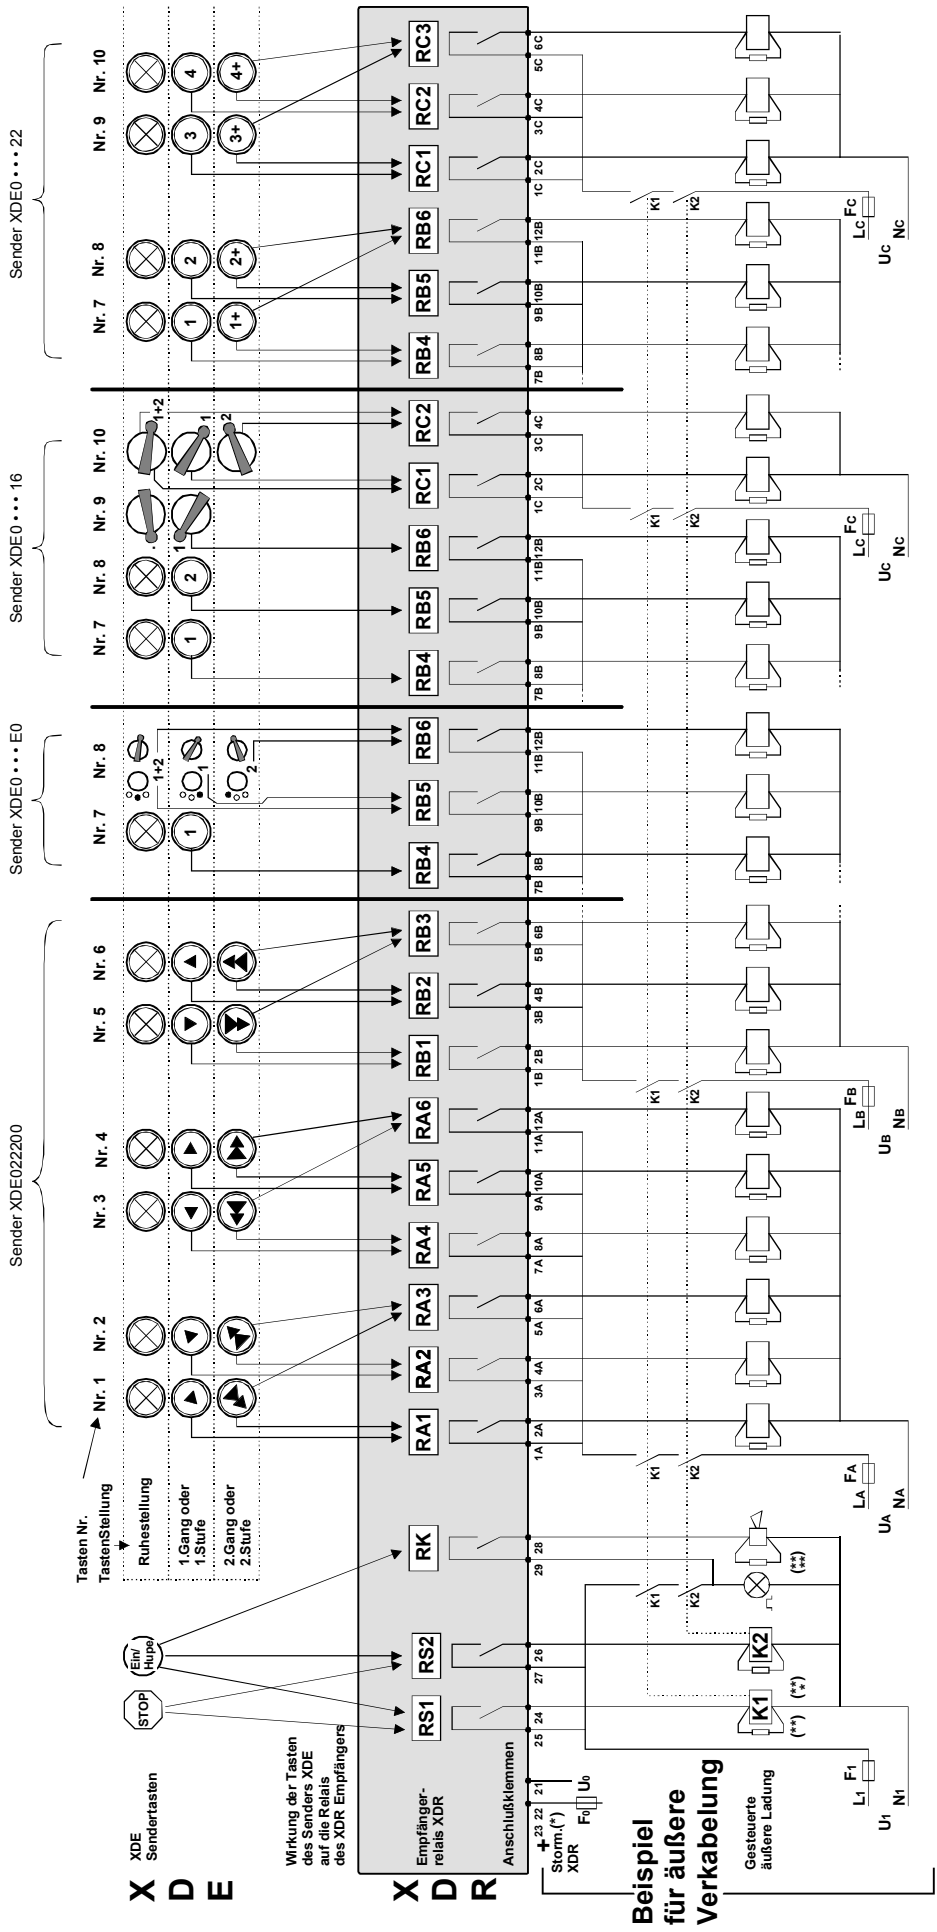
X D E
XDE Sendertasten

Wirkung der Tasten des Senders XDE auf die Relais des XDR Empfängers

STOP
Ein/Hupe

Tasten Nr.
TastenStellung
Ruhestellung
1.Gang oder 1.Stufe
2.Gang oder 2.Stufe

Sender XDE022200
Nr. 1
Nr. 2
Nr. 3
Nr. 4
Nr. 5
Nr. 6

Sender XDE0 • • • E0
Nr. 7
Nr. 8
1
1+2
1
2

Sender XDE0 • • • 16
Nr. 7
Nr. 8
Nr. 9
Nr. 10
1
2
1
1+2
1
2

Sender XDE0 • • • 22
Nr. 7
Nr. 8
Nr. 9
Nr. 10
1
1+
2
2+
3
3+
4
4+

X D R
Empfänger-relais XDR
Anschlußklemmen

RS1 RS2 RK RA1 RA2 RA3 RA4 RA5 RA6 RB1 RB2 RB3
RB4 RB5 RB6
RB4 RB5 RB6 RC1 RC2
RB4 RB5 RB6 RC1 RC2 RC3

+ 23 22 21 25 24 27 26 29 28
1A 2A 3A 4A 5A 6A 7A 8A 9A 10A 11A 12A 1B 2B 3B 4B 5B 6B
7B 8B 9B 10B 11B 12B
7B 8B 9B 10B 11B 12B 1C 2C 3C 4C
7B 8B 9B 10B 11B 12B 1C 2C 3C 4C 5C 6C

Storm.(*) XDR
F0
U0

Beispiel für äußere Verkabelung

Gesteuerte äußere Ladung

F1 L1 U1 N1
K1 K2
(**) (**)(*)
K1 K2
(**)(**)
K1 K2 FA LA UA NA
K1 K2 FB LB UB NB
K1 K2 FC LC UC NC
K1 K2 FC LC UC NC